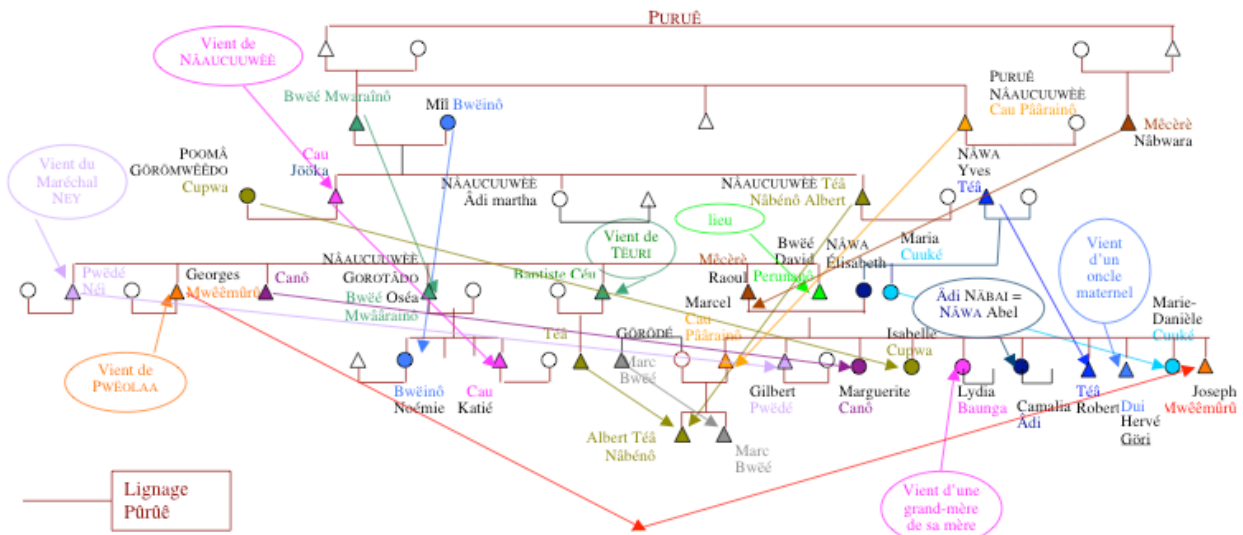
PURUÊ

Vient de NÂAUCUUWÊÊ

Bwéé Mwaraînô

Mîî Bwëinô

PURUÊ NÂAUCUUWÊÊ Cau Pâârainô

Mêcèrè Nâbwara

POOMÂ GÖRÔMWÊÊDO Cupwa

Cau Jööka

NÂAUCUUWÊÊ Âdi martha

NÂAUCUUWÊÊ Têâ Nâbénô Albert

NÂWA Yves Têâ

Vient du Maréchal NEY

lieu

Vient de TÊURI

Mêcèrè Raoul

Bwéé David Perumîô

NÂWA Élisabeth

Maria Cuuké

Vient d'un oncle maternel

Pwêdé Nêi

Georges Mwêêmûrû

Canô

NÂAUCUUWÊÊ GOROTÂDO Bwéé Oséa Mwâârainô

Baptiste Céu

Marcel Cau Pâârainô

Âdi NÂBAI = NÂWA Abel

Isabelle Cupwa

Marie-Danièle Cuuké

Têâ

GÖRÔDÊ

Marc Bwéé

Vient de PWÊOLAA

Bwëinô Noémie

Cau Katié

Gilbert Pwêdé

Marguerite Canô

Lydia Baunga

Camalia Âdi

Têâ Robert

Dui Hervé Göri

Joseph Mwêêmûrû

Albert Têâ Nâbénô

Marc Bwéé

Vient d'une grand-mère de sa mère

Lignage Pûrûê